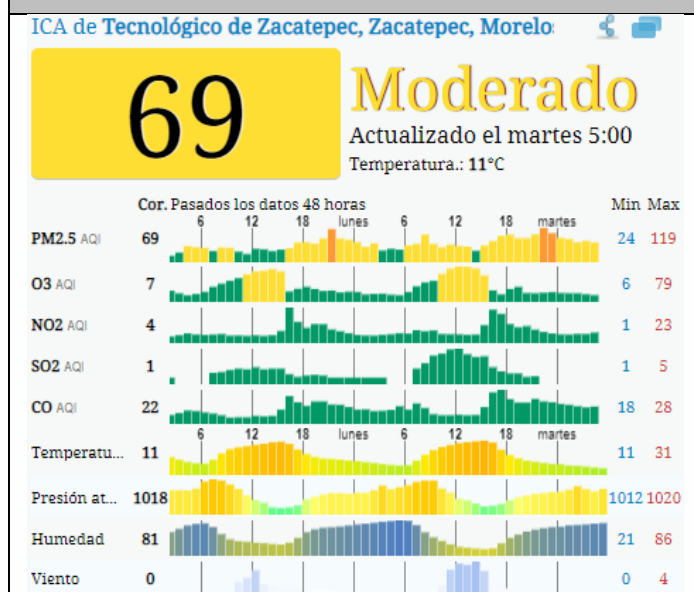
ICA de Tecnológico de Zacatepec, Zacatepec, Morelos

69

Moderado

Actualizado el martes 5:00

Temperatura.: 11°C

Cor. Pasados los datos 48 horas

6 12 18 lunes 6 12 18 martes

| | Cor. | Min | Max |
|---|---|---|---|
| PM2.5 AQI | 69 | 24 | 119 |
| O3 AQI | 7 | 6 | 79 |
| NO2 AQI | 4 | 1 | 23 |
| SO2 AQI | 1 | 1 | 5 |
| CO AQI | 22 | 18 | 28 |
| Temperatu... | 11 | 11 | 31 |
| Presión at... | 1018 | 1012 | 1020 |
| Humedad | 81 | 21 | 86 |
| Viento | 0 | 0 | 4 |

6 12 18 lunes 6 12 18 martes